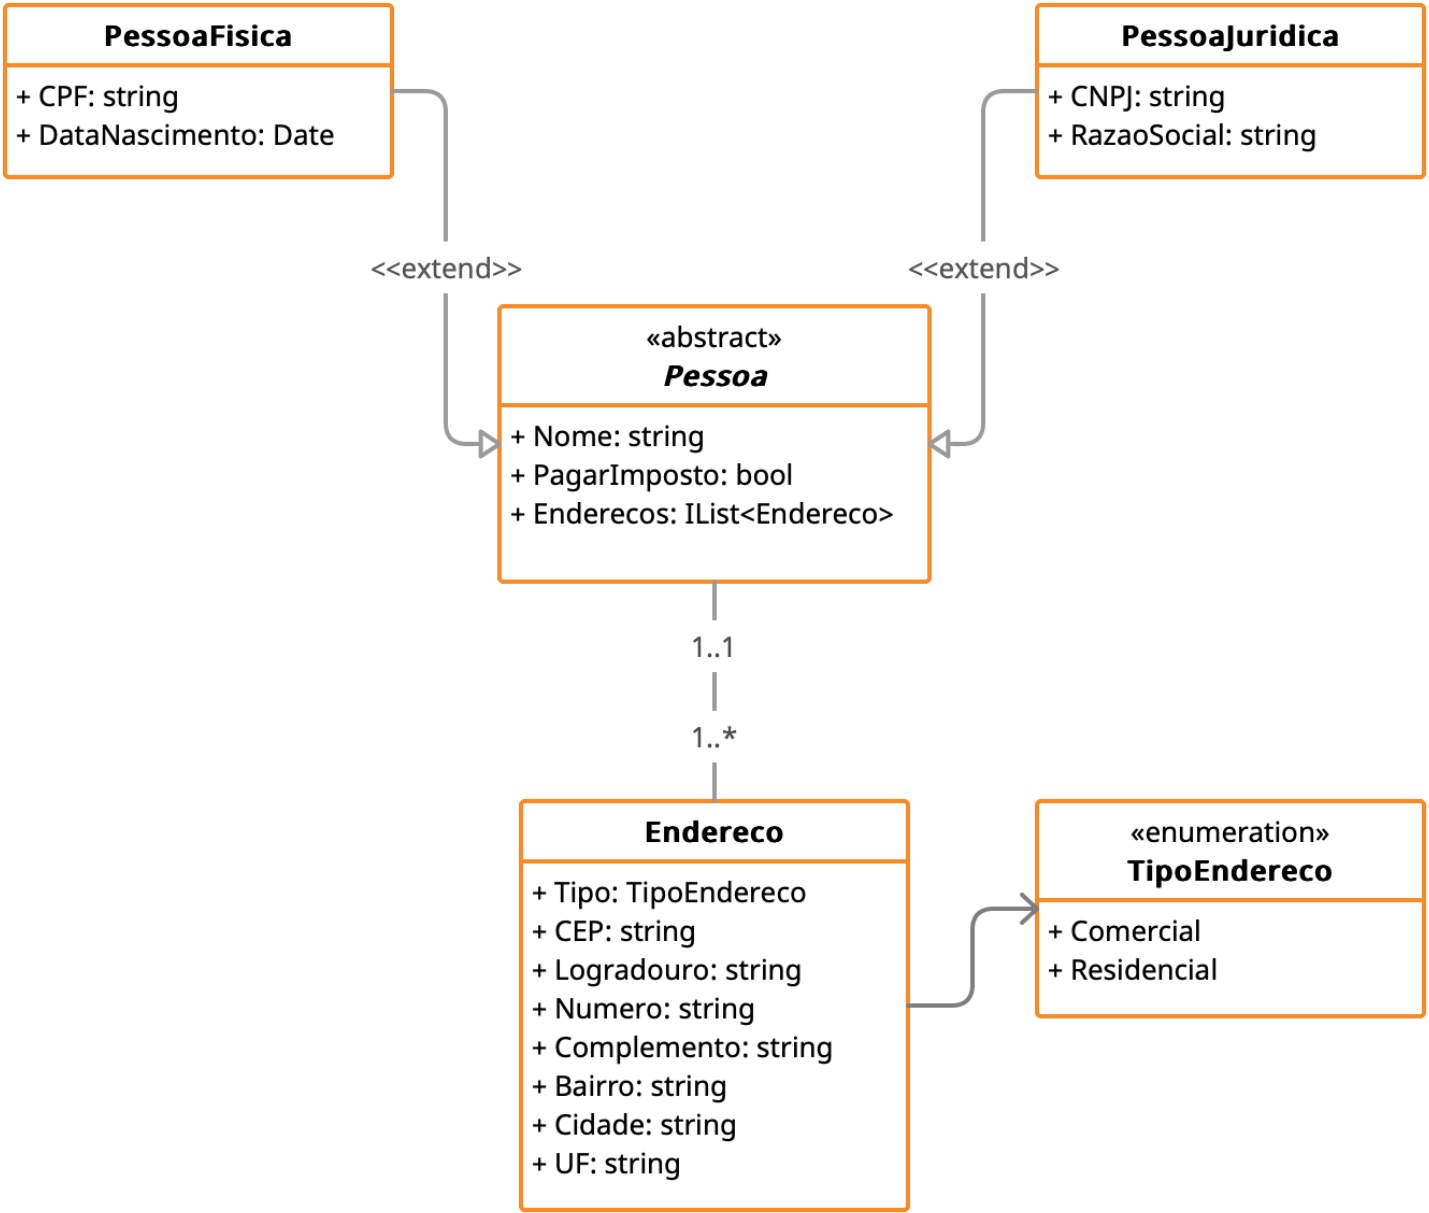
PessoaFisica

+ CPF: string
+ DataNascimento: Date

PessoaJuridica

+ CNPJ: string
+ RazaoSocial: string

<<extend>>

<<extend>>

«abstract»
Pessoa

+ Nome: string
+ PagarImposto: bool
+ Enderecos: IList<Endereco>

1..1

1..*

Endereco

+ Tipo: TipoEndereco
+ CEP: string
+ Logradouro: string
+ Numero: string
+ Complemento: string
+ Bairro: string
+ Cidade: string
+ UF: string

«enumeration»
TipoEndereco

+ Comercial
+ Residencial